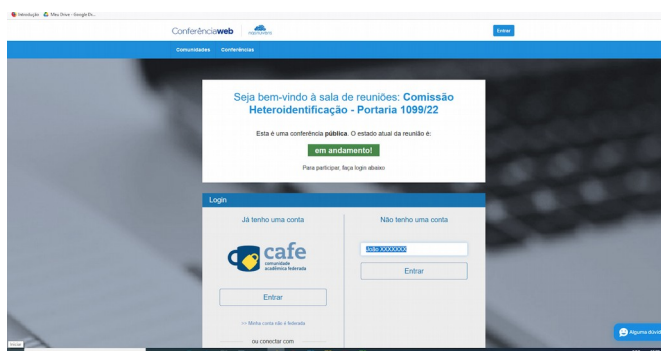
Introdução Meu Drive - Google Dr...

Conferênciaweb

Entrar

Comunidades Conferências

Seja bem-vindo à sala de reuniões: Comissão Heteroidentificação - Portaria 1099/22

Esta é uma conferência pública. O estado atual da reunião é:

em andamento!

Para participar, faça login abaixo

Login

Já tenho uma conta

cafe
comunidade acadêmica federada

Entrar

>> Minha conta não é federada

ou conectar com

Não tenho uma conta

João XXXXXXX

Entrar

Alguma dúvida

Iniciar